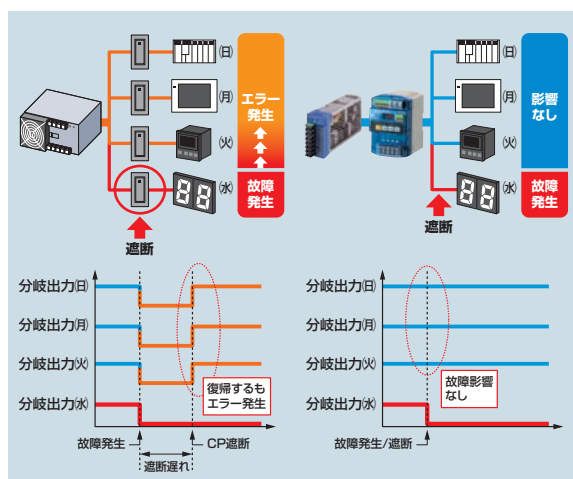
(日)
(月)
(火)
(水)
エラー発生
故障発生
遮断

(日)
(月)
(火)
(水)
影響なし
故障発生
遮断

分岐出力(日)
分岐出力(月)
分岐出力(火)
分岐出力(水)
復帰するもエラー発生
故障発生
CP遮断
遮断遅れ

分岐出力(日)
分岐出力(月)
分岐出力(火)
分岐出力(水)
故障影響なし
故障発生/遮断